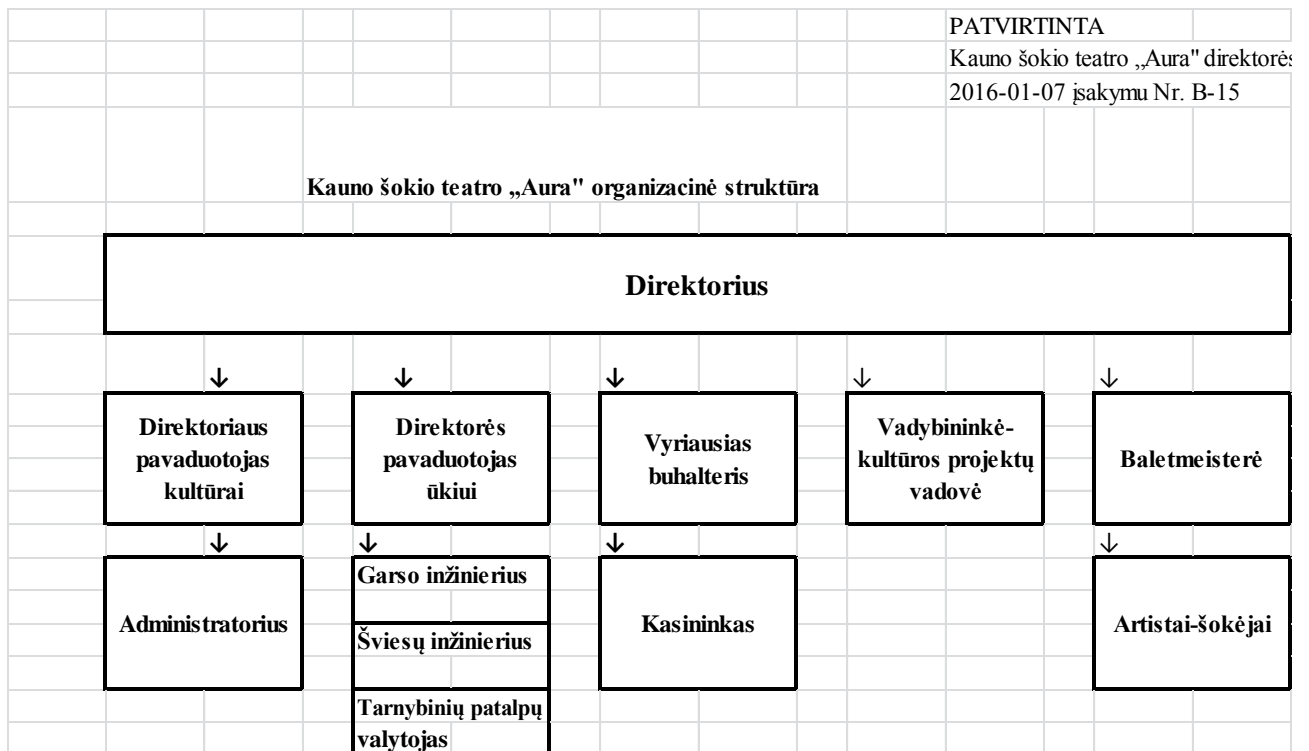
PATVIRTINTA
Kauno šokio teatro „Aura" direktorės
2016-01-07 įsakymu Nr. B-15

Kauno šokio teatro „Aura" organizacinė struktūra

Direktorius

Direktoriaus pavaduotojas kultūrai

Direktorės pavaduotojas ūkiui

Vyriausias buhalteris

Vadybininkė-kultūros projektų vadovė

Baletmeisterė

Administratorius

Garso inžinierius

Šviesų inžinierius

Tarnybinių patalpų valytojas

Kasininkas

Artistai-šokėjai